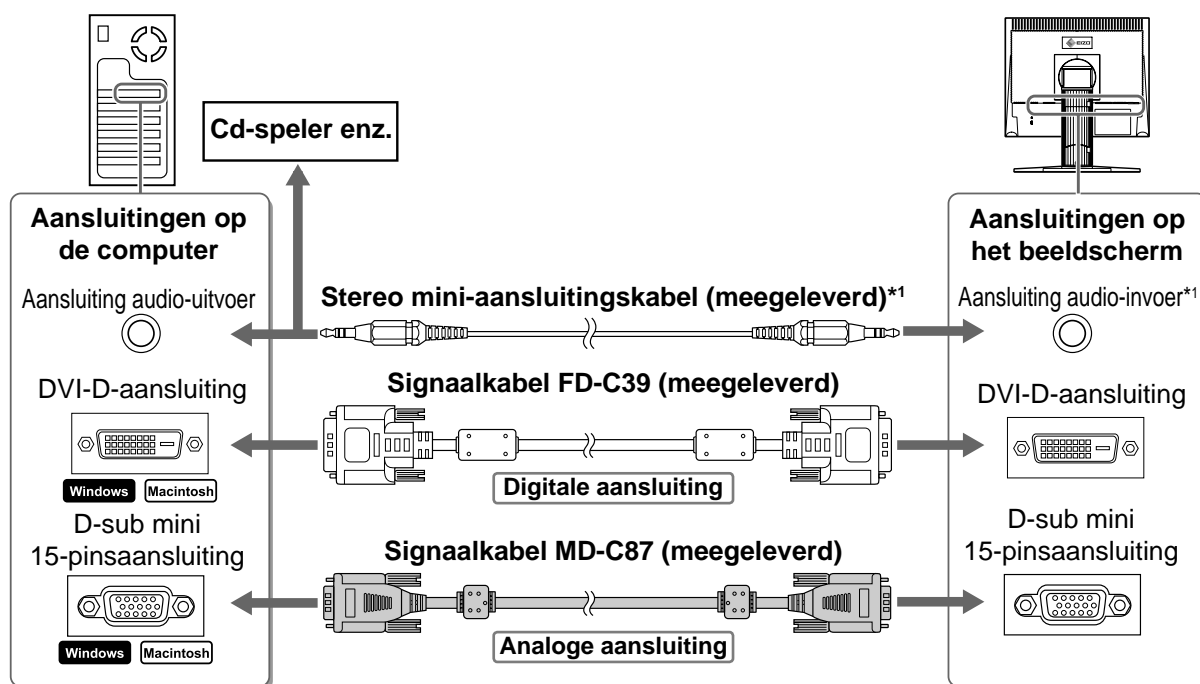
Cd-speler enz.

Aansluitingen op de computer

Aansluiting audio-uitvoer

DVI-D-aansluiting

Windows Macintosh

D-sub mini 15-pinsaansluiting

Windows Macintosh

EIZO

Aansluitingen op het beeldscherm

Aansluiting audio-invoer*1

DVI-D-aansluiting

D-sub mini 15-pinsaansluiting

Stereo mini-aansluitingskabel (meegeleverd)*1

Signaalkabel FD-C39 (meegeleverd)

Digitale aansluiting

Signaalkabel MD-C87 (meegeleverd)

Analoge aansluiting